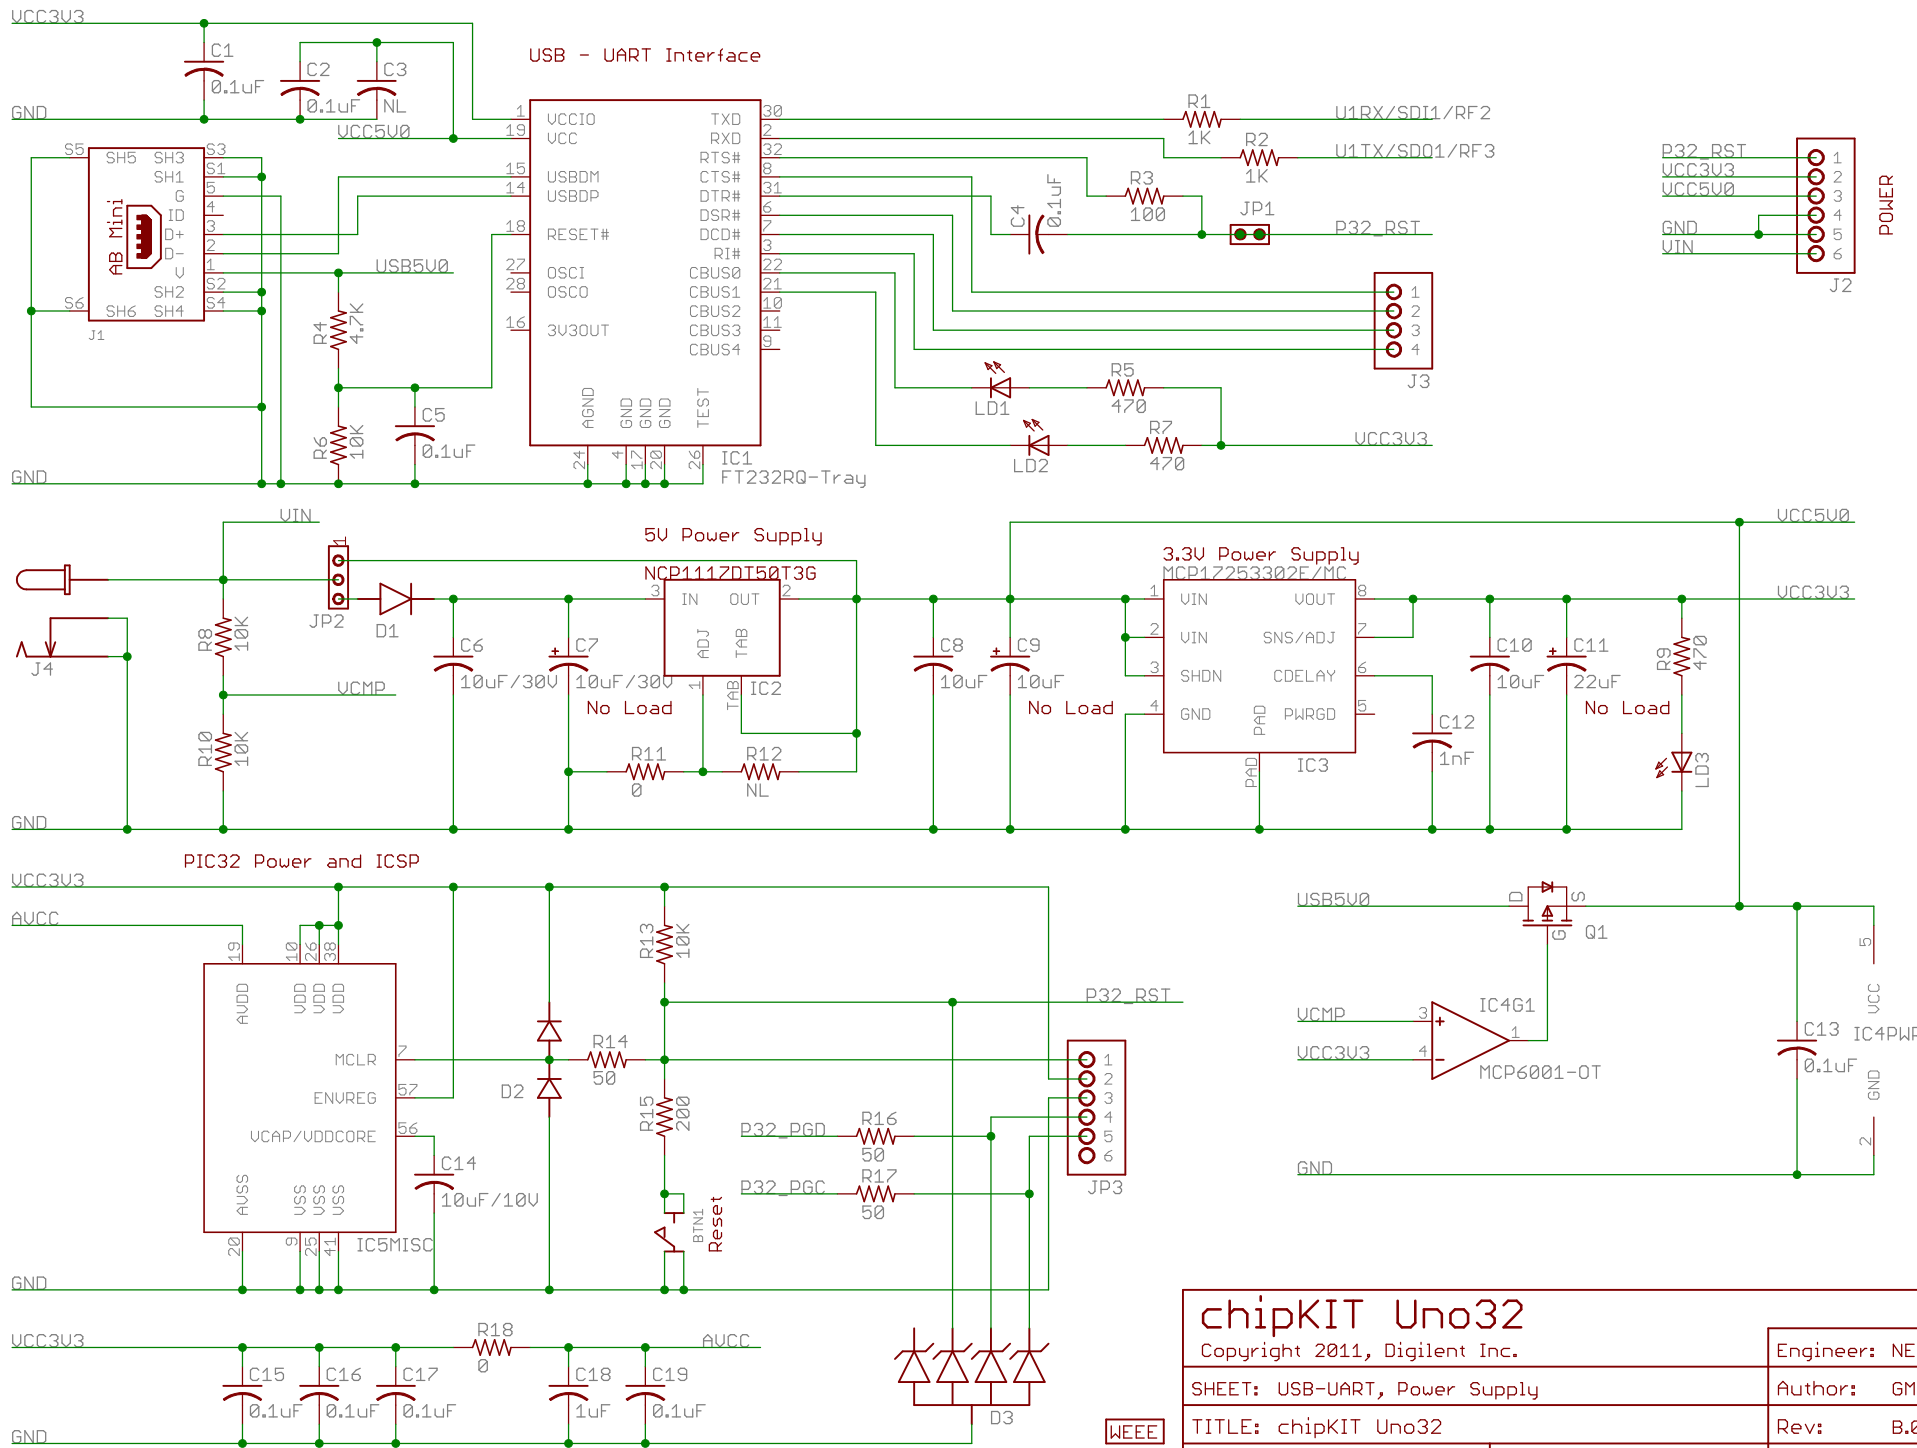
VCC3V3
GND
C1
0.1uF
C2
0.1uF
C3
NL
VCC5V0
USB - UART Interface
1 VCCIO
19 VCC
15 USBDM
14 USBDP
18 RESET#
27 OSCI
28 OSCO
16 3V3OUT
AGND GND GND GND TEST
24 4 17 20 26
IC1
FT232RQ-Tray
TXD 30
RXD 2
RTS# 32
CTS# 8
DTR# 31
DSR# 6
DCD# 7
RI# 3
CBUS0 22
CBUS1 21
CBUS2 10
CBUS3 11
CBUS4 9
R1
1K
U1RX/SDI1/RF2
R2
1K
U1TX/SDO1/RF3
R3
100
C4
0.1uF
JP1
P32_RST
J3
1 2 3 4
LD1
R5
470
LD2
R7
470
VCC3V3
P32_RST
VCC3V3
VCC5V0
GND
VIN
1 2 3 4 5 6
J2
POWER
S5 SH5 SH3 S3
SH1 S1
G 5
ID 4
D+ 3
D- 2
V 1
SH2 S2
S6 SH6 SH4 S4
AB Mini
J1
USB5V0
R4
4.7K
C5
0.1uF
R6
10K
GND
VIN
5V Power Supply
1
JP2
D1
NCP1117DT50T3G
3 IN OUT 2
ADJ TAB
1 TAB
IC2
C6
10uF/30V
C7
10uF/30V
No Load
R11
0
R12
NL
J4
R8
10K
VCMP
R10
10K
GND
C8
10uF
C9
10uF
No Load
VCC5V0
3.3V Power Supply
MCP1725302E/MC
1 VIN VOUT 8
2 VIN SNS/ADJ 7
3 SHDN CDELAY 6
4 GND PAD PWRGD 5
PAD
IC3
C12
1nF
VCC3V3
C10
10uF
C11
22uF
No Load
R9
470
LD3
PIC32 Power and ICSP
VCC3V3
AVCC
19 10 26 38
AVDD VDD VDD VDD
MCLR 7
ENVREG 57
VCAP/VDDCORE 56
AVSS VSS VSS VSS
20 9 25 41
IC5MISC
C14
10uF/10V
D2
R14
50
R13
10K
R15
200
P32_RST
BTN1
Reset
P32_PGD
R16
50
P32_PGC
R17
50
1 2 3 4 5 6
JP3
GND
USB5V0
D S
G
Q1
VCMP
3
VCC3V3
4
IC4G1
1
MCP6001-OT
5
VCC
C13
0.1uF
IC4PWR
GND
2
GND
VCC3V3
R18
0
AVCC
C15
0.1uF
C16
0.1uF
C17
0.1uF
C18
1uF
C19
0.1uF
GND
D3
WEEE
chipKIT Uno32
Copyright 2011, Digilent Inc.
Engineer: NE
SHEET: USB-UART, Power Supply
Author: GM
TITLE: chipKIT Uno32
Rev: B.0